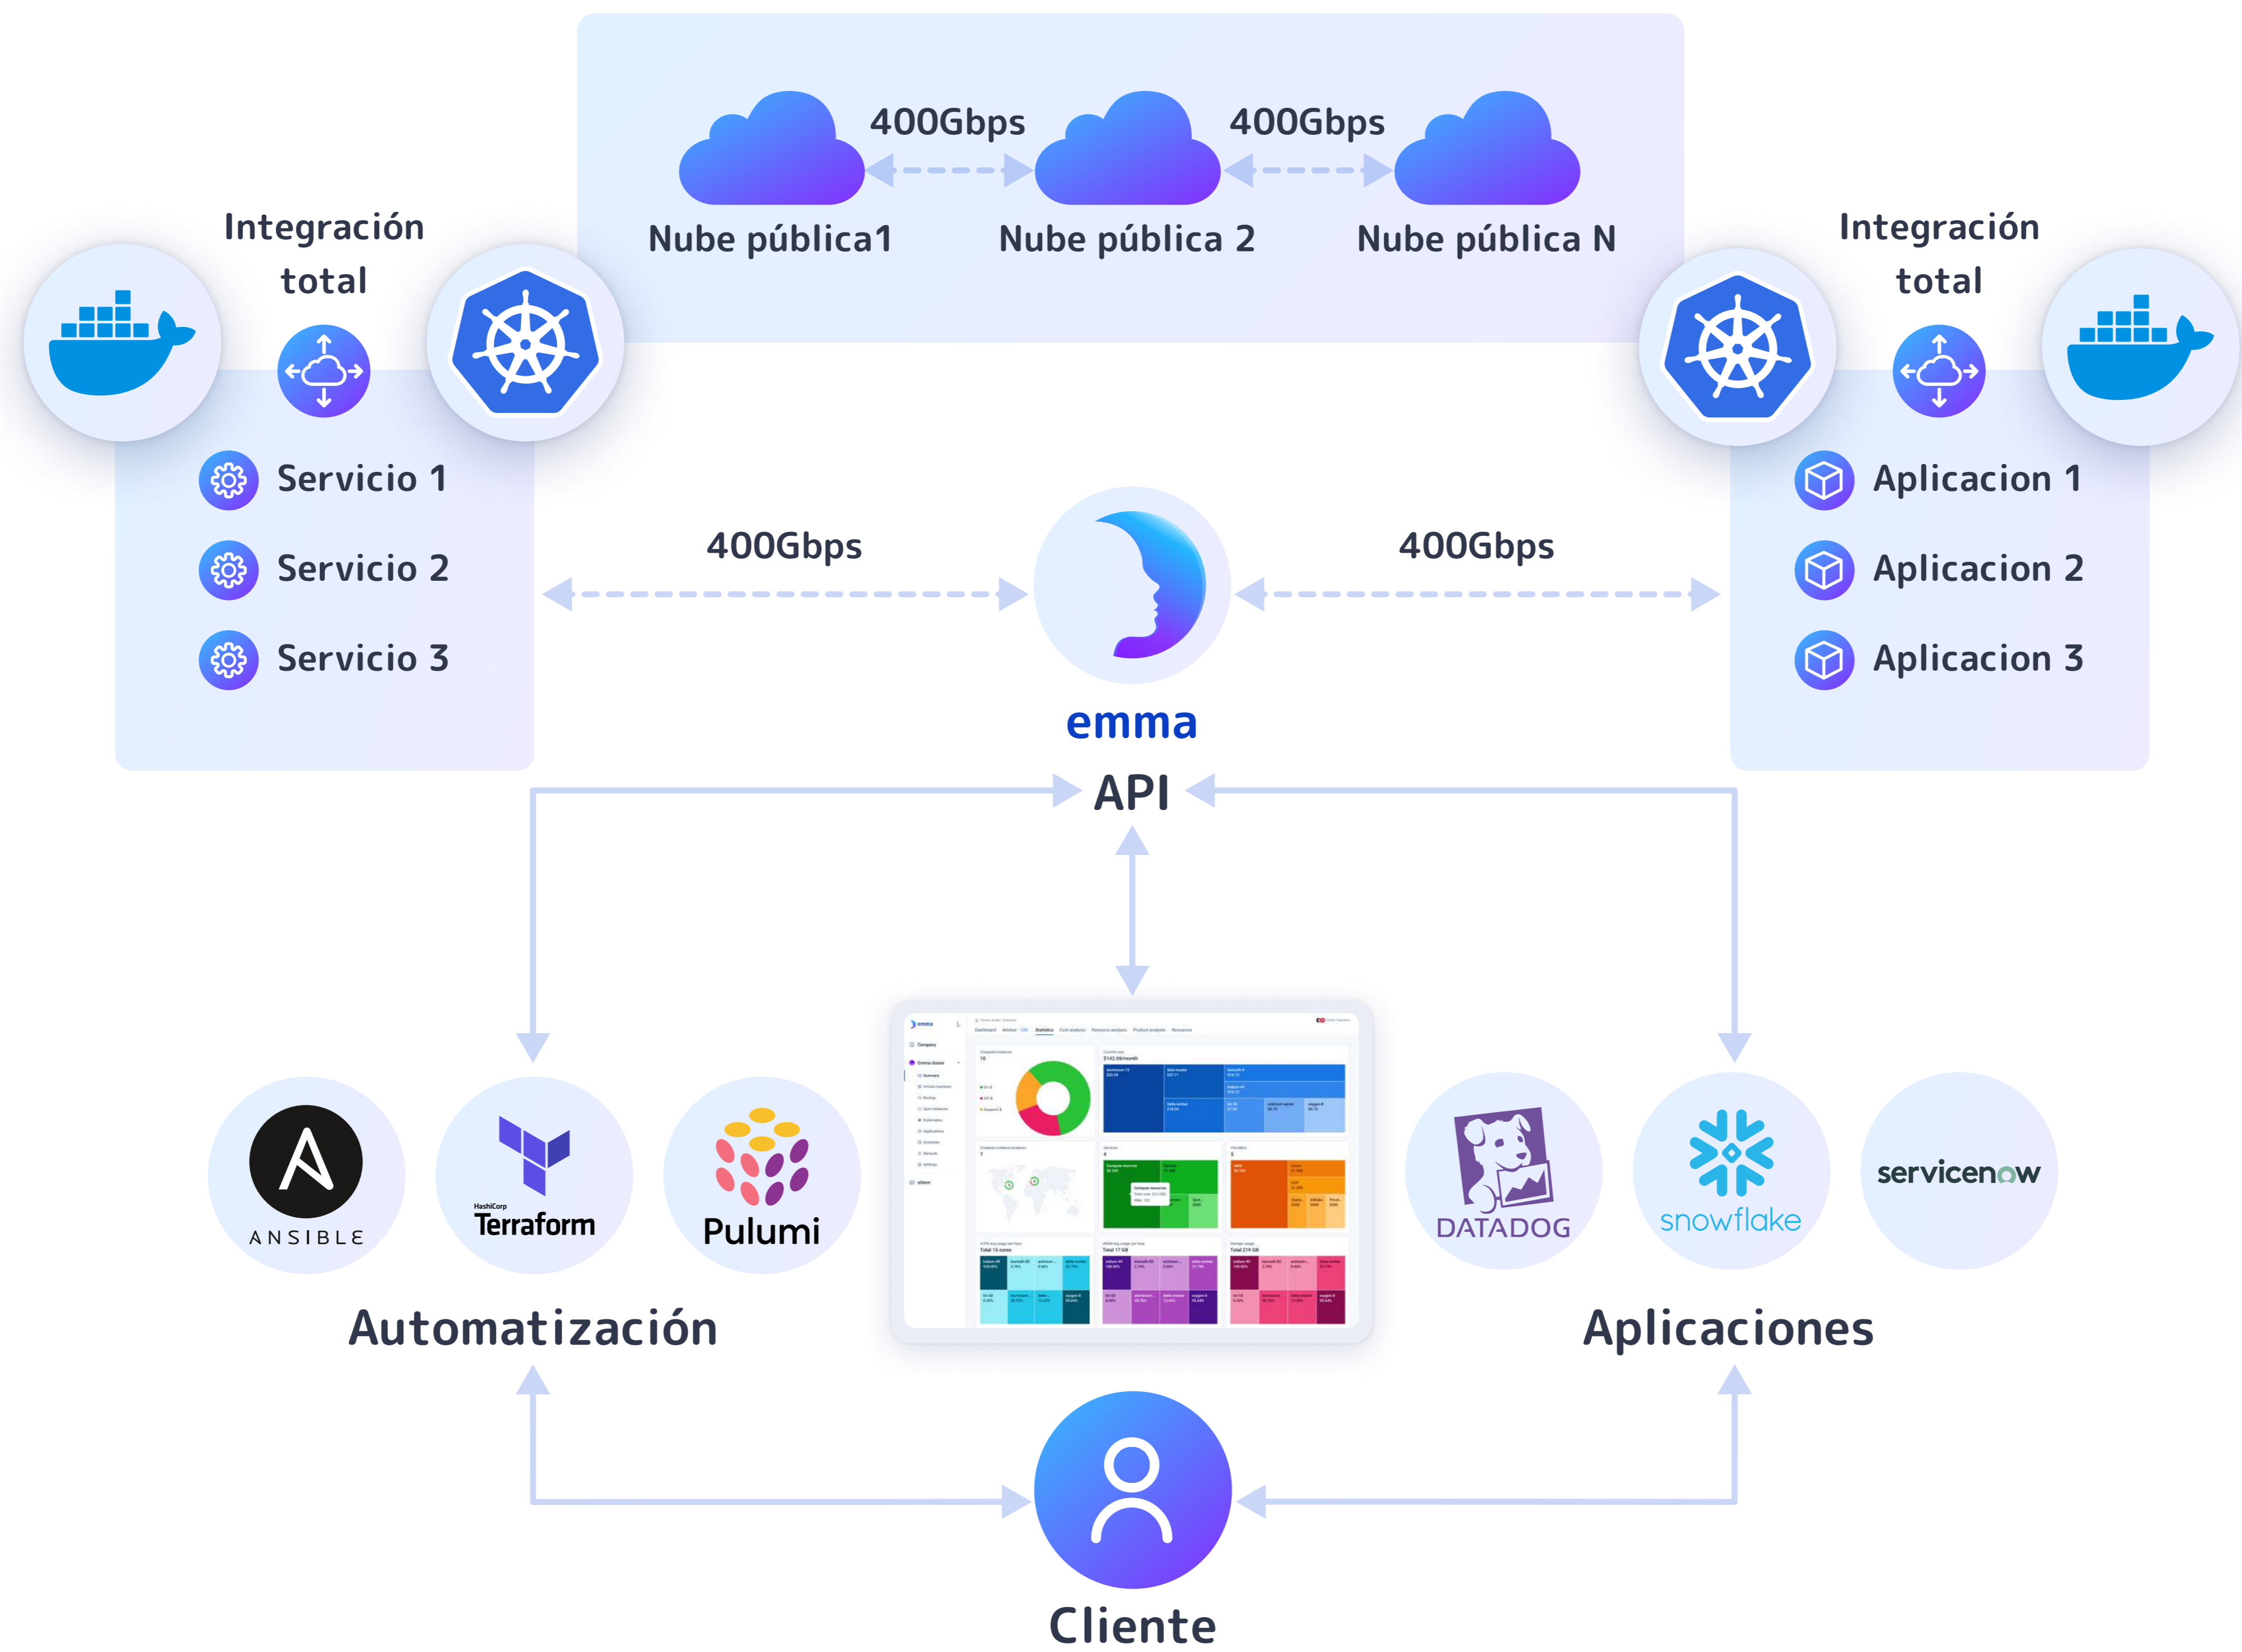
400Gbps
400Gbps
Nube pública1
Nube pública 2
Nube pública N

Integración total

Servicio 1
Servicio 2
Servicio 3

Integración total

Aplicacion 1
Aplicacion 2
Aplicacion 3

400Gbps
400Gbps

emma

API

ANSIBLE
HashiCorp Terraform
Pulumi

DATADOG
snowflake
servicenow

Automatización

Aplicaciones

Cliente